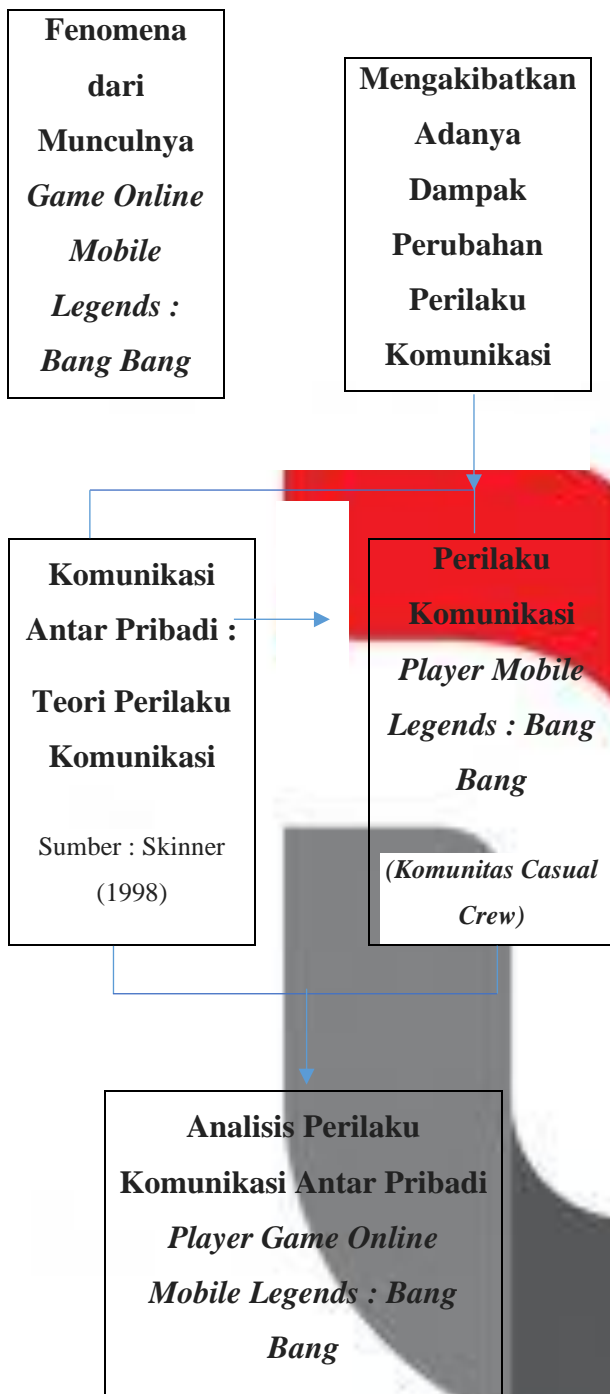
Fenomena dari Munculnya *Game Online Mobile Legends : Bang Bang*

Mengakibatkan Adanya Dampak Perubahan Perilaku Komunikasi

Komunikasi Antar Pribadi : Teori Perilaku Komunikasi

Sumber : Skinner (1998)

Perilaku Komunikasi *Player Mobile Legends : Bang Bang*

*(Komunitas Casual Crew)*

Analisis Perilaku Komunikasi Antar Pribadi *Player Game Online Mobile Legends : Bang Bang*